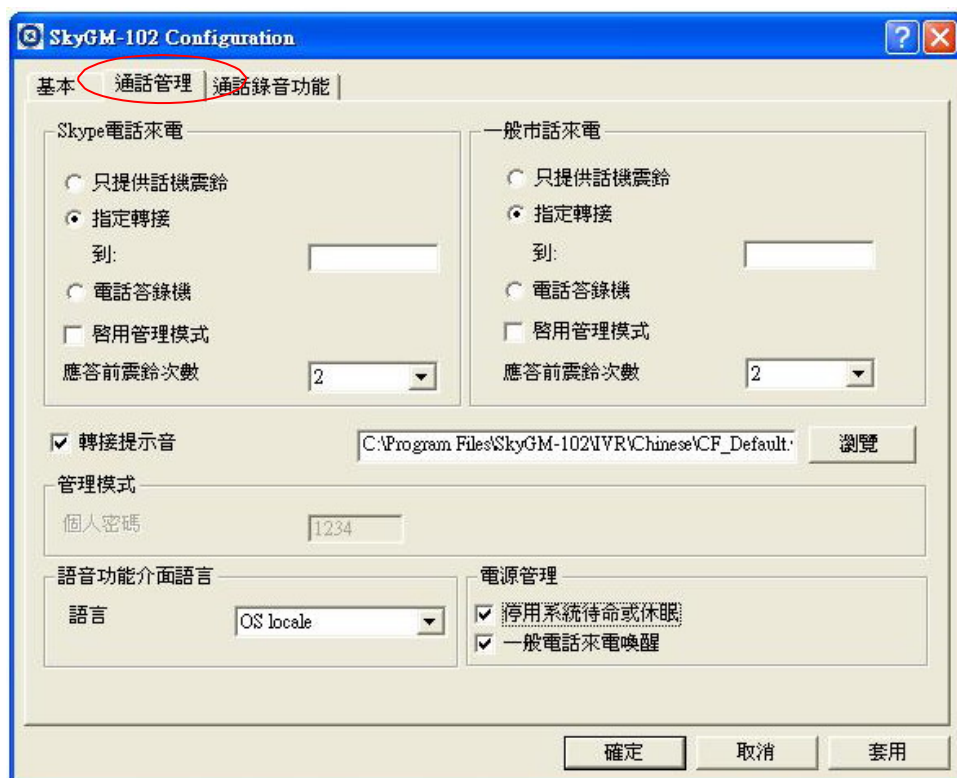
SkyGM-102 Configuration

基本 | 通話管理 | 通話錄音功能

Skype電話來電

只提供話機震鈴
指定轉接
到:
電話答錄機
啓用管理模式
應答前震鈴次數 2

一般市話來電

只提供話機震鈴
指定轉接
到:
電話答錄機
啓用管理模式
應答前震鈴次數 2

轉接提示音 C:\Program Files\SkyGM-102\IVR\Chinese\CF_Default. 瀏覽

管理模式
個人密碼 1234

語音功能介面語言
語言 OS locale

電源管理
停用系統待命或休眠
一般電話來電喚醒

確定 取消 套用